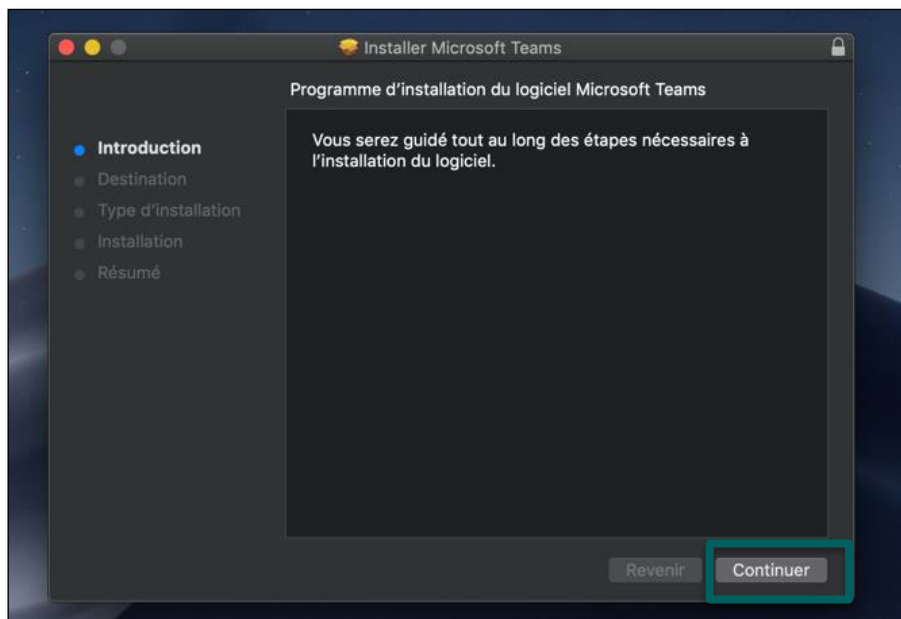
Installer Microsoft Teams

Programme d'installation du logiciel Microsoft Teams

Introduction
Destination
Type d'installation
Installation
Résumé

Vous serez guidé tout au long des étapes nécessaires à l'installation du logiciel.

Revenir
Continuer